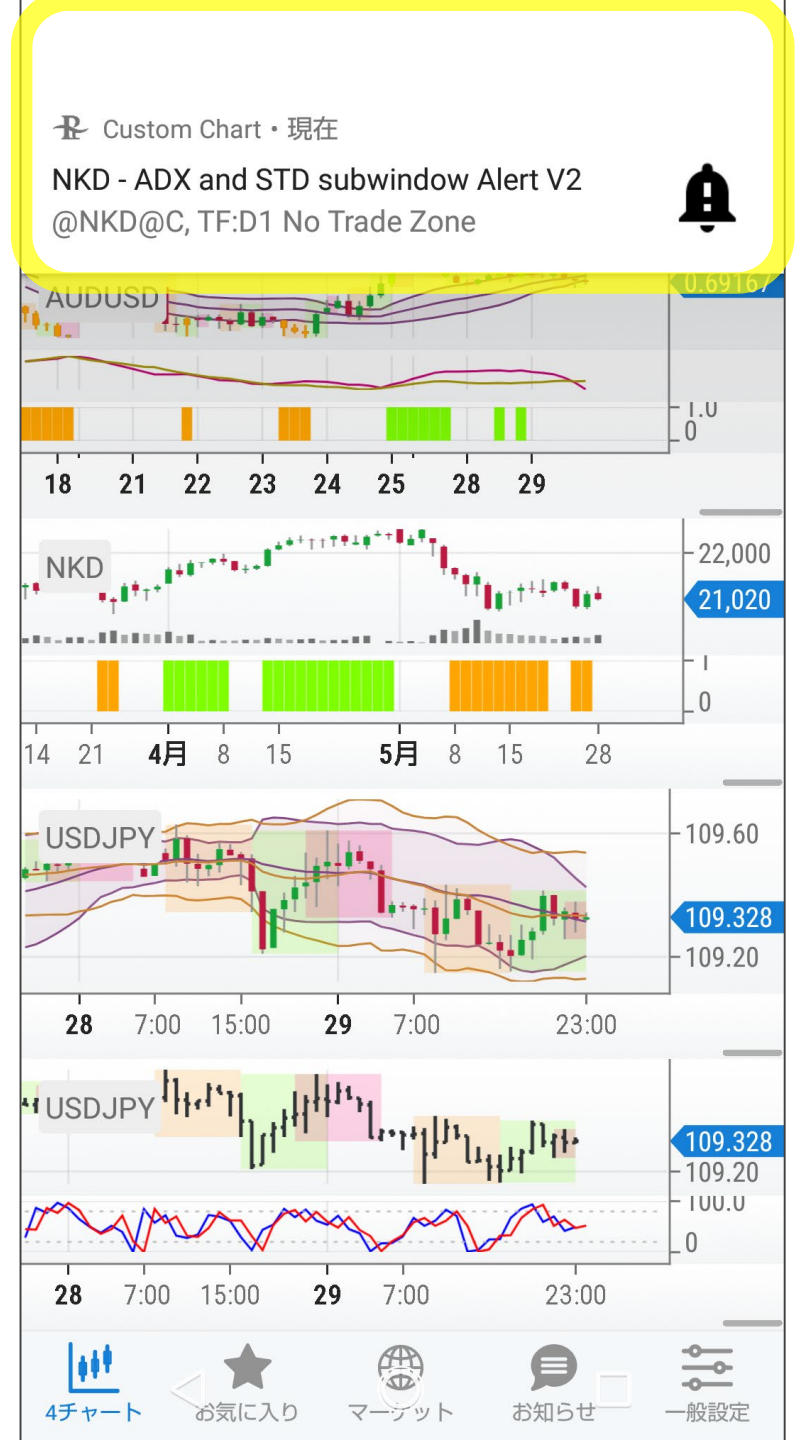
Custom Chart • 現在
NKD - ADX and STD subwindow Alert V2
@NKD@C, TF:D1 No Trade Zone

AUDUSD
0.69167
1.0
0
18 21 22 23 24 25 28 29

NKD
22,000
21,020
1
0
14 21 4月 8 15 5月 8 15 28

USDJPY
109.60
109.328
109.20
28 7:00 15:00 29 7:00 23:00

USDJPY
109.328
109.20
100.0
0
28 7:00 15:00 29 7:00 23:00

4チャート
お気に入り
マーケット
お知らせ
一般設定